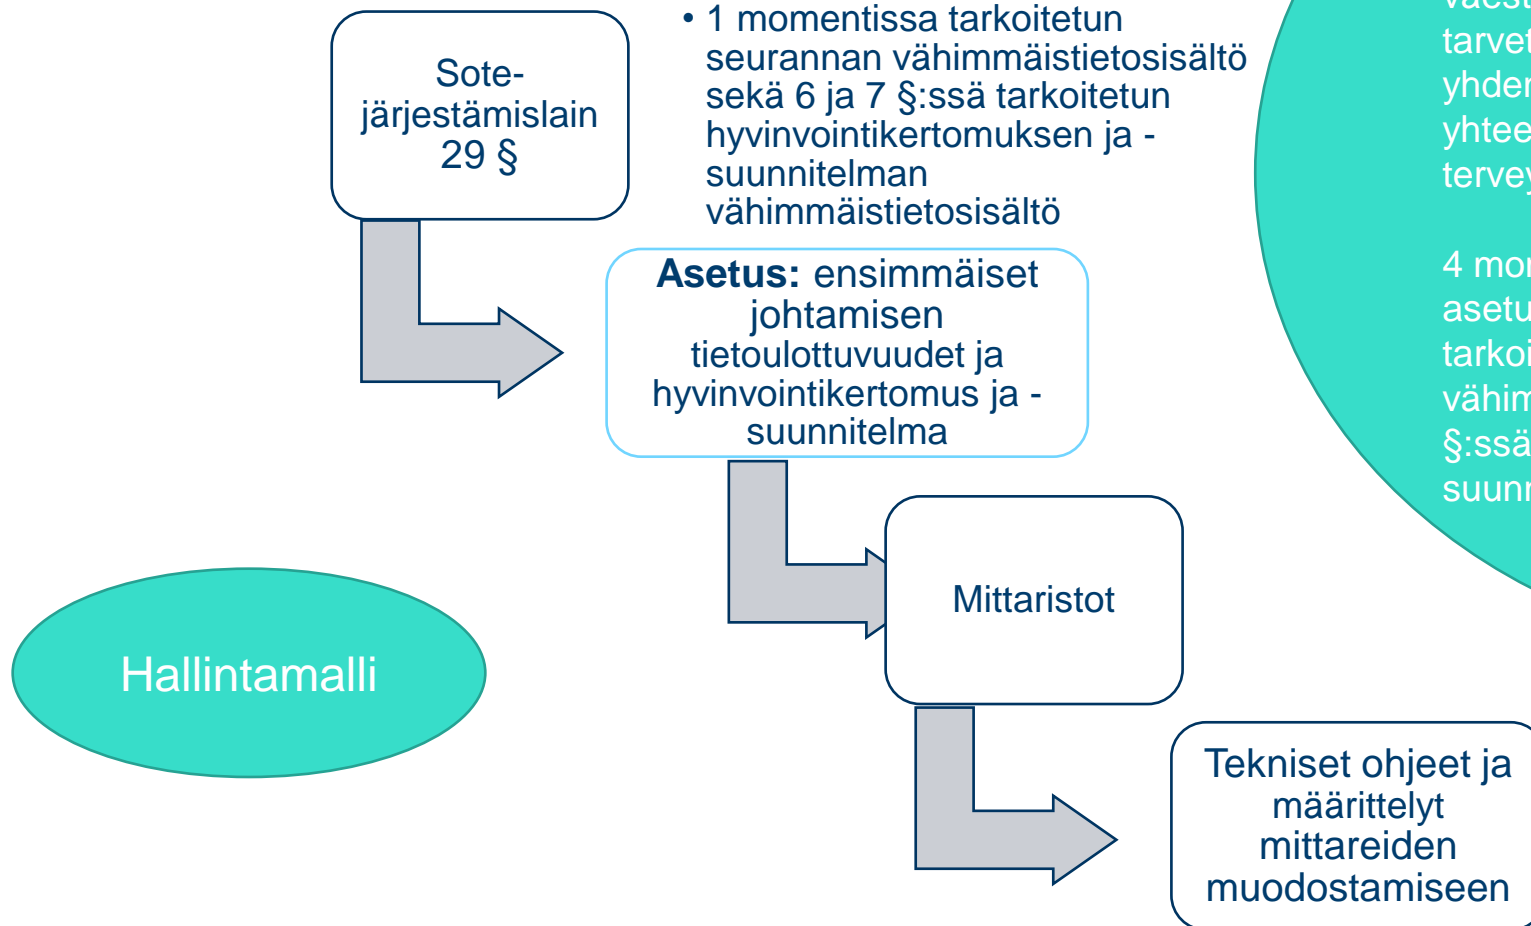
Sote-järjestämislain 29 §

• 1 momentissa tarkoitetun seurannan vähimmäistietosisältö sekä 6 ja 7 §:ssä tarkoitetun hyvinvointikertomuksen ja -suunnitelman vähimmäistietosisältö

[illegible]
tarvet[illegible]
yhder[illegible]
yhtee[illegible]
tervey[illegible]

4 mor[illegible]
asetu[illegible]
tarkoi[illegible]
vähim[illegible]
§:ssä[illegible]
suunr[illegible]

**Asetus:** ensimmäiset johtamisen tietoulottuvuudet ja hyvinvointikertomus ja -suunnitelma

Mittaristot

Hallintamalli

Tekniset ohjeet ja määrittelyt mittareiden muodostamiseen